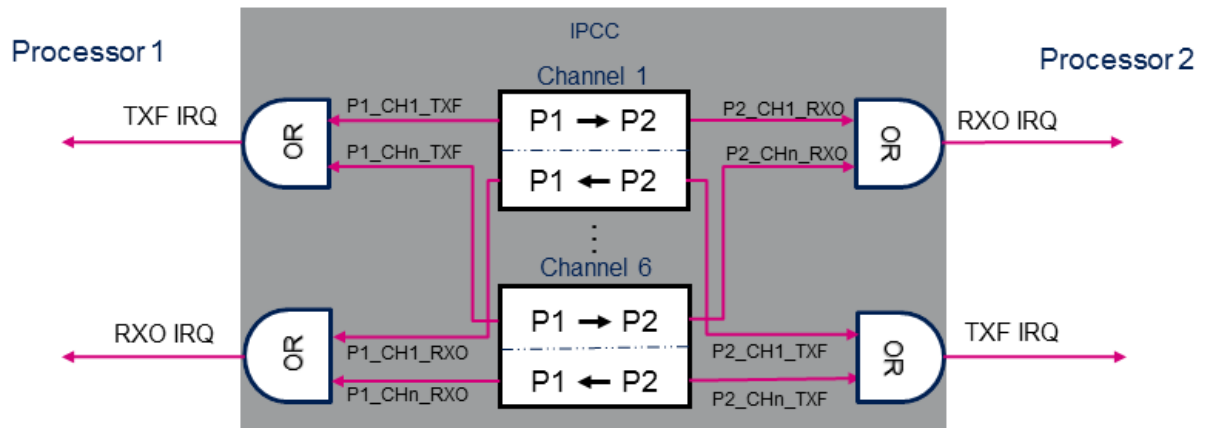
IPCC

Processor 1

Processor 2

Channel 1

TXF IRQ

OR

P1_CH1_TXF

P1_CHn_TXF

P1 → P2

P1 ← P2

P2_CH1_RXO

P2_CHn_RXO

OR

RXO IRQ

⋮

Channel 6

RXO IRQ

OR

P1_CH1_RXO

P1_CHn_RXO

P1 → P2

P1 ← P2

P2_CH1_TXF

P2_CHn_TXF

OR

TXF IRQ